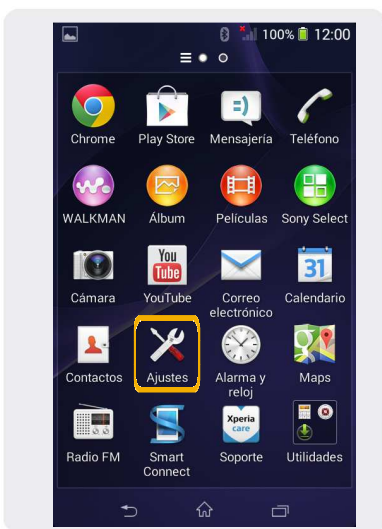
100% 12:00

Chrome
Play Store
Mensajería
Teléfono
WALKMAN
Álbum
Películas
Sony Select
Cámara
You Tube
YouTube
Correo electrónico
31
Calendario
Contactos
Ajustes
Alarma y reloj
Maps
Radio FM
Smart Connect
Xperia care
Soporte
Utilidades